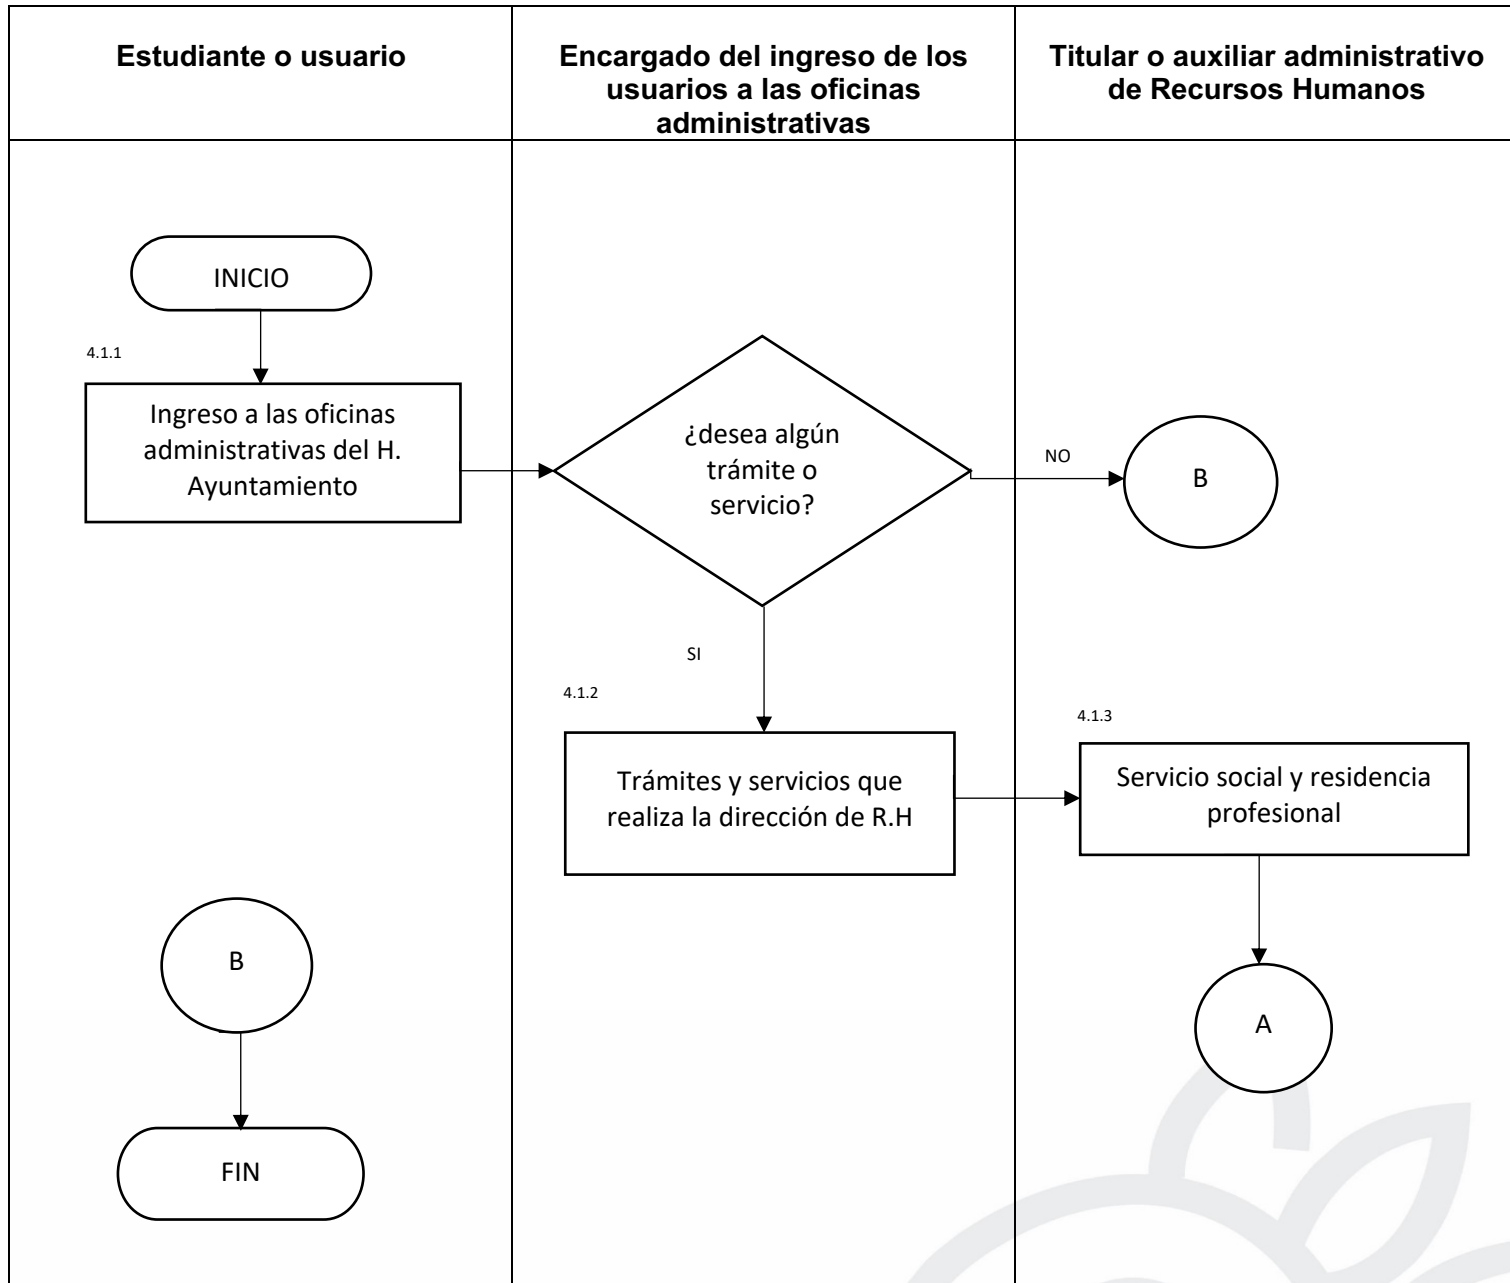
| Estudiante o usuario | Encargado del ingreso de los usuarios a las oficinas administrativas | Titular o auxiliar administrativo de Recursos Humanos |
|---|---|---|

INICIO

4.1.1

Ingreso a las oficinas administrativas del H. Ayuntamiento

¿desea algún trámite o servicio?

NO

B

SI

4.1.2

Trámites y servicios que realiza la dirección de R.H

4.1.3

Servicio social y residencia profesional

A

B

FIN